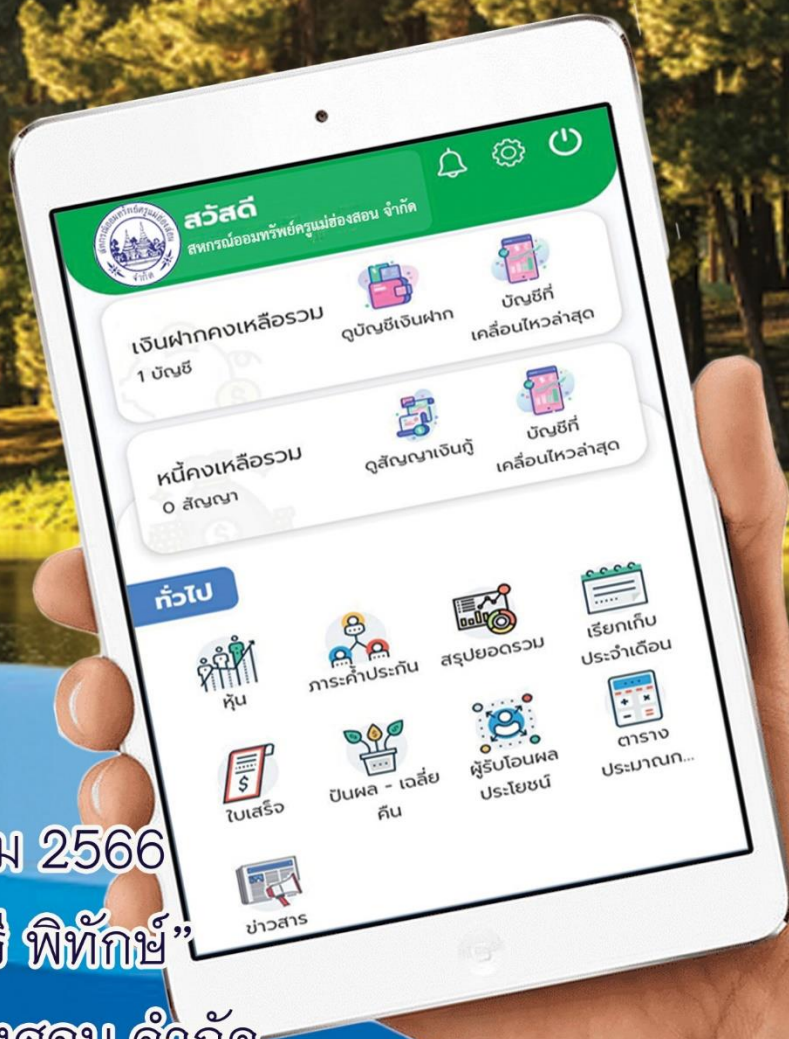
สวัสดี
สหกรณ์ออมทรัพย์ครูแม่ฮ่องสอน จำกัด

เงินฝากคงเหลือรวม
1 บัญชี
ดูบัญชีเงินฝาก
บัญชีที่เคลื่อนไหวล่าสุด

หนี้คงเหลือรวม
0 สัญญา
ดูสัญญาเงินกู้
บัญชีที่เคลื่อนไหวล่าสุด

ทั่วไป
หุ้น
ภาระค้ำประกัน
สรุปยอดรวม
เรียกเก็บประจำเดือน
ใบเสร็จ
ปันผล - เฉลี่ยคืน
ผู้รับโอนผลประโยชน์
ตารางประมาณก...
ข่าวสาร

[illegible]ม 2566
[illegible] พิทักษ์”
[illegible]สอน จำกัด